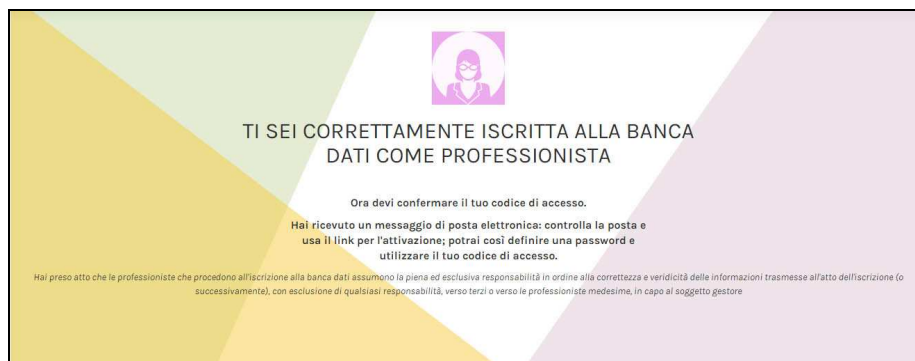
TI SEI CORRETTAMENTE ISCRITTA ALLA BANCA DATI COME PROFESSIONISTA

Ora devi confermare il tuo codice di accesso.

Hai ricevuto un messaggio di posta elettronica: controlla la posta e usa il link per l'attivazione; potrai così definire una password e utilizzare il tuo codice di accesso.

Hai preso atto che le professioniste che procedono all'iscrizione alla banca dati assumono la piena ed esclusiva responsabilità in ordine alla correttezza e veridicità delle informazioni trasmesse all'atto dell'iscrizione (o successivamente), con esclusione di qualsiasi responsabilità, verso terzi o verso le professioniste medesime, in capo al soggetto gestore